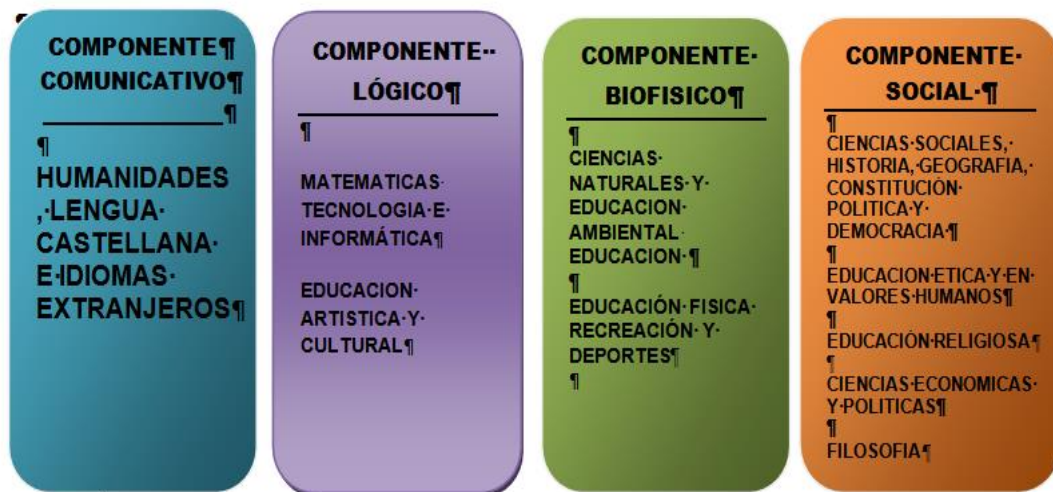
COMPONENTE¶
COMUNICATIVO¶
¶
¶
HUMANIDADES ,·LENGUA· CASTELLANA· E·IDIOMAS· EXTRANJEROS¶

COMPONENTE··
LÓGICO¶
¶
MATEMATICAS· TECNOLOGIA·E· INFORMÁTICA¶

EDUCACION· ARTISTICA·Y· CULTURAL¶

COMPONENTE·
BIOFISICO¶
¶
CIENCIAS· NATURALES·Y· EDUCACION· AMBIENTAL· EDUCACION·¶
¶
EDUCACIÓN·FISICA· RECREACIÓN· Y· DEPORTES¶
¶

COMPONENTE·
SOCIAL·¶
¶
CIENCIAS·SOCIALES,· HISTORIA,·GEOGRAFIA,· CONSTITUCIÓN· POLITICA·Y· DEMOCRACIA¶
¶
EDUCACION·ETICA·Y·EN· VALORES·HUMANOS¶
¶
EDUCACIÓN·RELIGIOSA¶
¶
CIENCIAS·ECONOMICAS· Y·POLITICAS¶
¶
FILOSOFIA¶